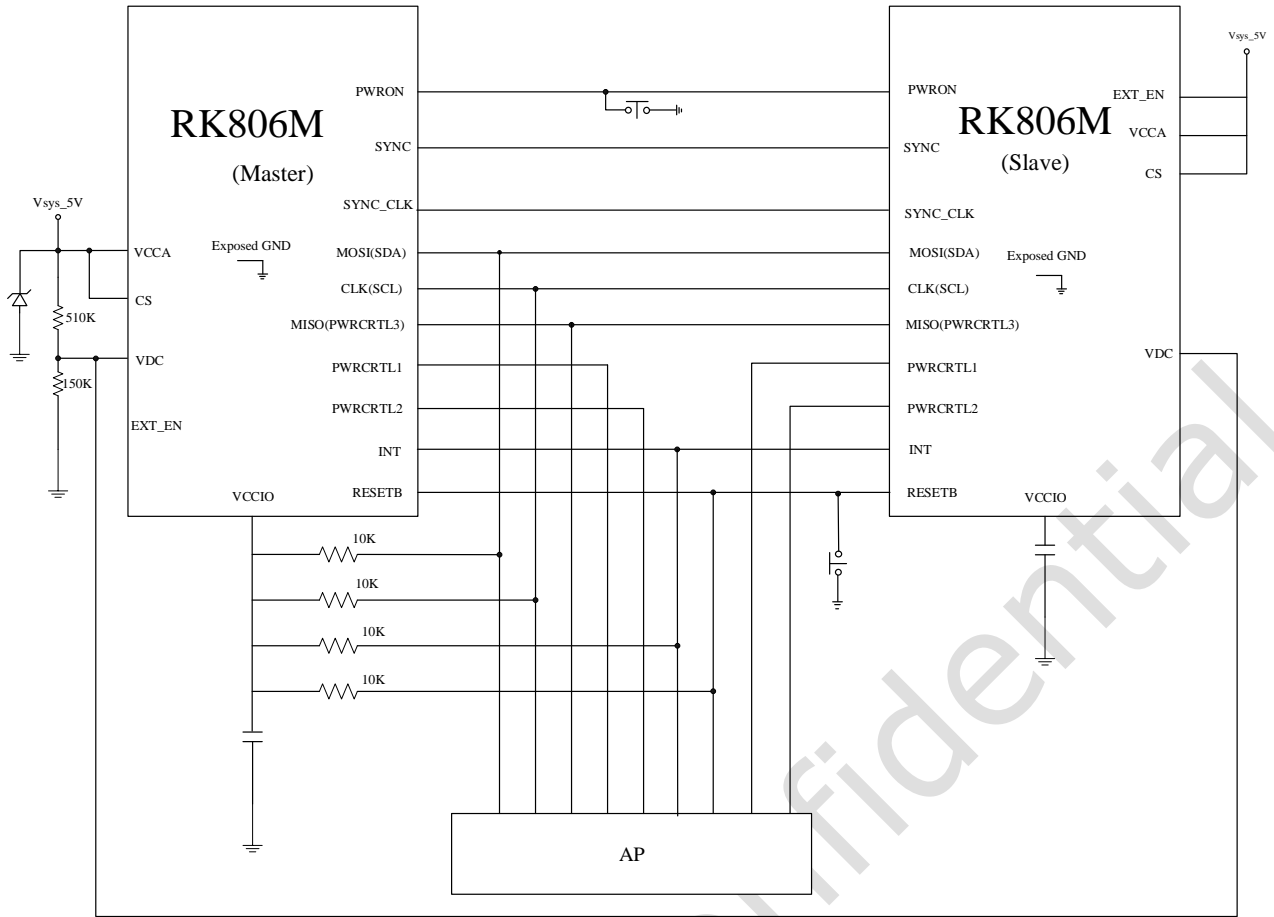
RK806M
(Master)

PWRON
SYNC
SYNC_CLK
MOSI(SDA)
CLK(SCL)
MISO(PWRCRTL3)
PWRCRTL1
PWRCRTL2
INT
RESETB
VCCIO
Exposed GND
VCCA
CS
VDC
EXT_EN

Vsys_5V
510K
150K

RK806M
(Slave)

PWRON
SYNC
SYNC_CLK
MOSI(SDA)
CLK(SCL)
MISO(PWRCRTL3)
PWRCRTL1
PWRCRTL2
INT
RESETB
VCCIO
Exposed GND
EXT_EN
VCCA
CS
VDC

Vsys_5V

10K
10K
10K
10K

AP

Confidential